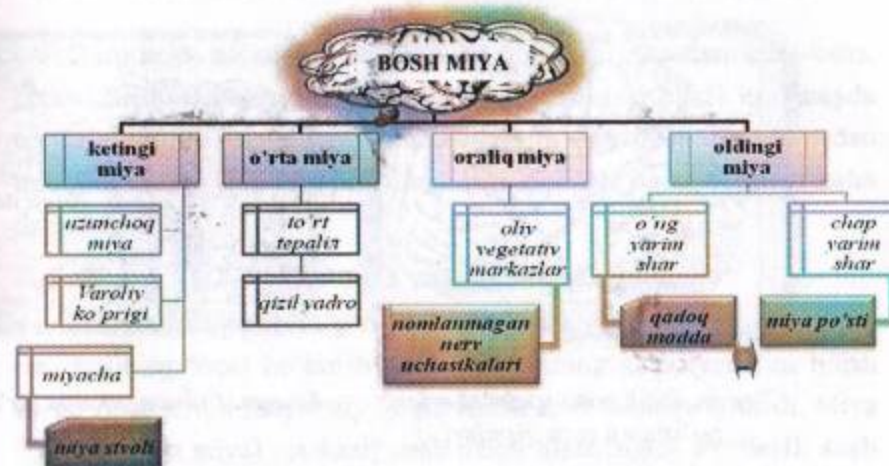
BOSH MIYA

ketingi miya

uzunchoq miya

Varoliy ko'prigi

miyacha

miya stvoli

o'rta miya

to'rt tepalik

qizil yadro

oraliq miya

oliy vegetativ markazlar

nomlanmagan nerv uchastkalari

oldingi miya

o'ng yarim shar

qadoq modda

chap yarim shar

miya po'sti